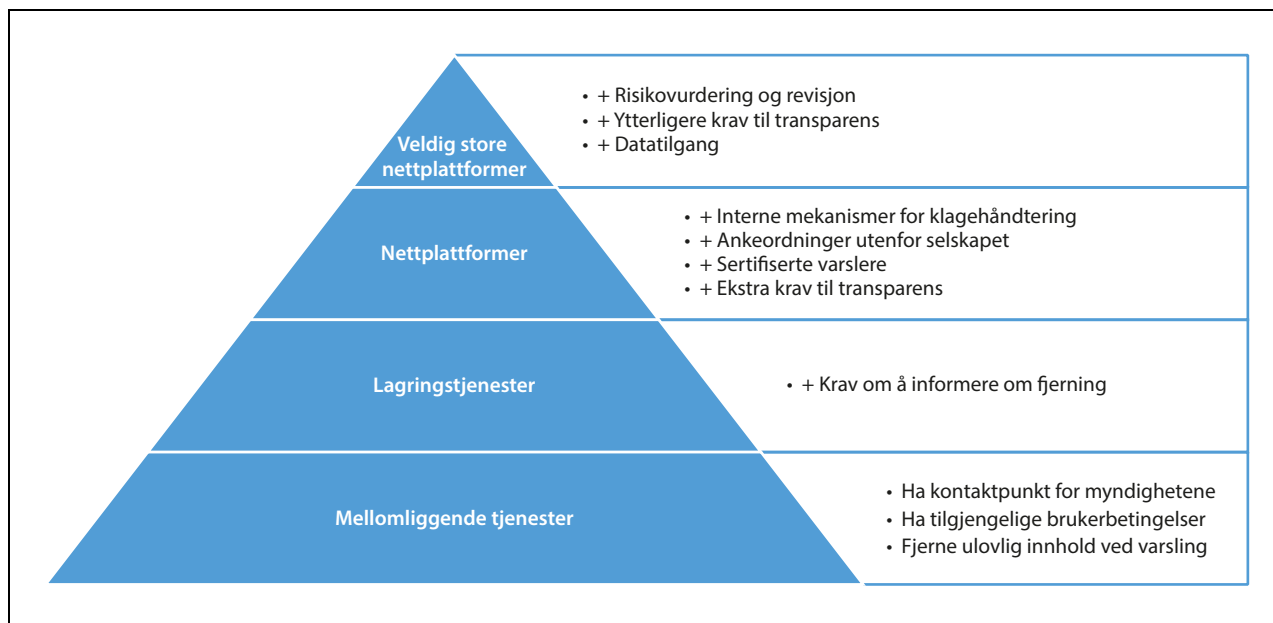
Veldig store nettplattformer

- + Risikovurdering og revisjon
- + Ytterligere krav til transparens
- + Datatilgang

Nettplattformer

- + Interne mekanismer for klagehåndtering
- + Ankeordninger utenfor selskapet
- + Sertifiserte varslere
- + Ekstra krav til transparens

Lagringstjenester

- + Krav om å informere om fjerning

Mellomliggende tjenester

- Ha kontaktpunkt for myndighetene
- Ha tilgjengelige brukerbetingelser
- Fjerne ulovlig innhold ved varsling